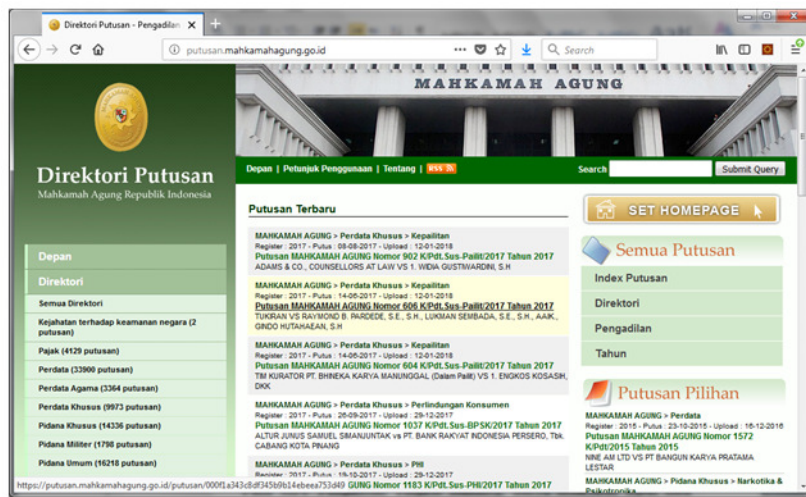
Direktori Putusan - Pengadilan

putusan.mahkamahagung.go.id

Search

MAHKAMAH AGUNG

Direktori Putusan
Mahkamah Agung Republik Indonesia

Depan | Petunjuk Penggunaan | Tentang | RSS

Search
Submit Query

Putusan Terbaru

MAHKAMAH AGUNG > Perdata Khusus > Kepailitan
Register : 2017 - Putus : 08-08-2017 - Upload : 12-01-2018
Putusan MAHKAMAH AGUNG Nomor 902 K/Pdt.Sus-Pailit/2017 Tahun 2017
ADAMS & CO., COUNSELLORS AT LAW VS 1. WIDIA GUSTIWARDINI, S.H

MAHKAMAH AGUNG > Perdata Khusus > Kepailitan
Register : 2017 - Putus : 14-08-2017 - Upload : 12-01-2018
Putusan MAHKAMAH AGUNG Nomor 606 K/Pdt.Sus-Pailit/2017 Tahun 2017
TUKIRAN VS RAYMOND B. PARDEDE, S.E., S.H., LUKMAN SEMBADA, S.E., S.H., AAIK., GINDO HUTAHAEAN, S.H

MAHKAMAH AGUNG > Perdata Khusus > Kepailitan
Register : 2017 - Putus : 14-08-2017 - Upload : 12-01-2018
Putusan MAHKAMAH AGUNG Nomor 604 K/Pdt.Sus-Pailit/2017 Tahun 2017
TIM KURATOR PT. BHINEKA KARYA MANUNGGAL (Dalam Pailit) VS 1. ENGKOS KOSASIH, DKK

MAHKAMAH AGUNG > Perdata Khusus > Perlindungan Konsumen
Register : 2017 - Putus : 26-09-2017 - Upload : 29-12-2017
Putusan MAHKAMAH AGUNG Nomor 1037 K/Pdt.Sus-BPSK/2017 Tahun 2017
ALTUR JUNUS SAMUEL SIMANJUNTAK vs PT. BANK RAKYAT INDONESIA PERSERO, Tbk. CABANG KOTA PINANG

MAHKAMAH AGUNG > Perdata Khusus > PHI
Register : 2017 - Putus : 19-10-2017 - Upload : 29-12-2017
GUNG Nomor 1183 K/Pdt.Sus-PHI/2017 Tahun 2017

https://putusan.mahkamahagung.go.id/putusan/000f1a343c8df345b9b14ebeea753d49

Depan
Direktori
Semua Direktori
Kejahatan terhadap keamanan negara (2 putusan)
Pajak (4129 putusan)
Perdata (33900 putusan)
Perdata Agama (3364 putusan)
Perdata Khusus (9973 putusan)
Pidana Khusus (14336 putusan)
Pidana Militer (1798 putusan)
Pidana Umum (16218 putusan)

SET HOMEPAGE

Semua Putusan
Index Putusan
Direktori
Pengadilan
Tahun

Putusan Pilihan
MAHKAMAH AGUNG > Perdata
Register : 2015 - Putus : 23-10-2015 - Upload : 16-12-2016
Putusan MAHKAMAH AGUNG Nomor 1572 K/Pdt/2015 Tahun 2015
NINE AM LTD VS PT BANGUN KARYA PRATAMA LESTAR
MAHKAMAH AGUNG > Pidana Khusus > Narkotika & Psikotropika